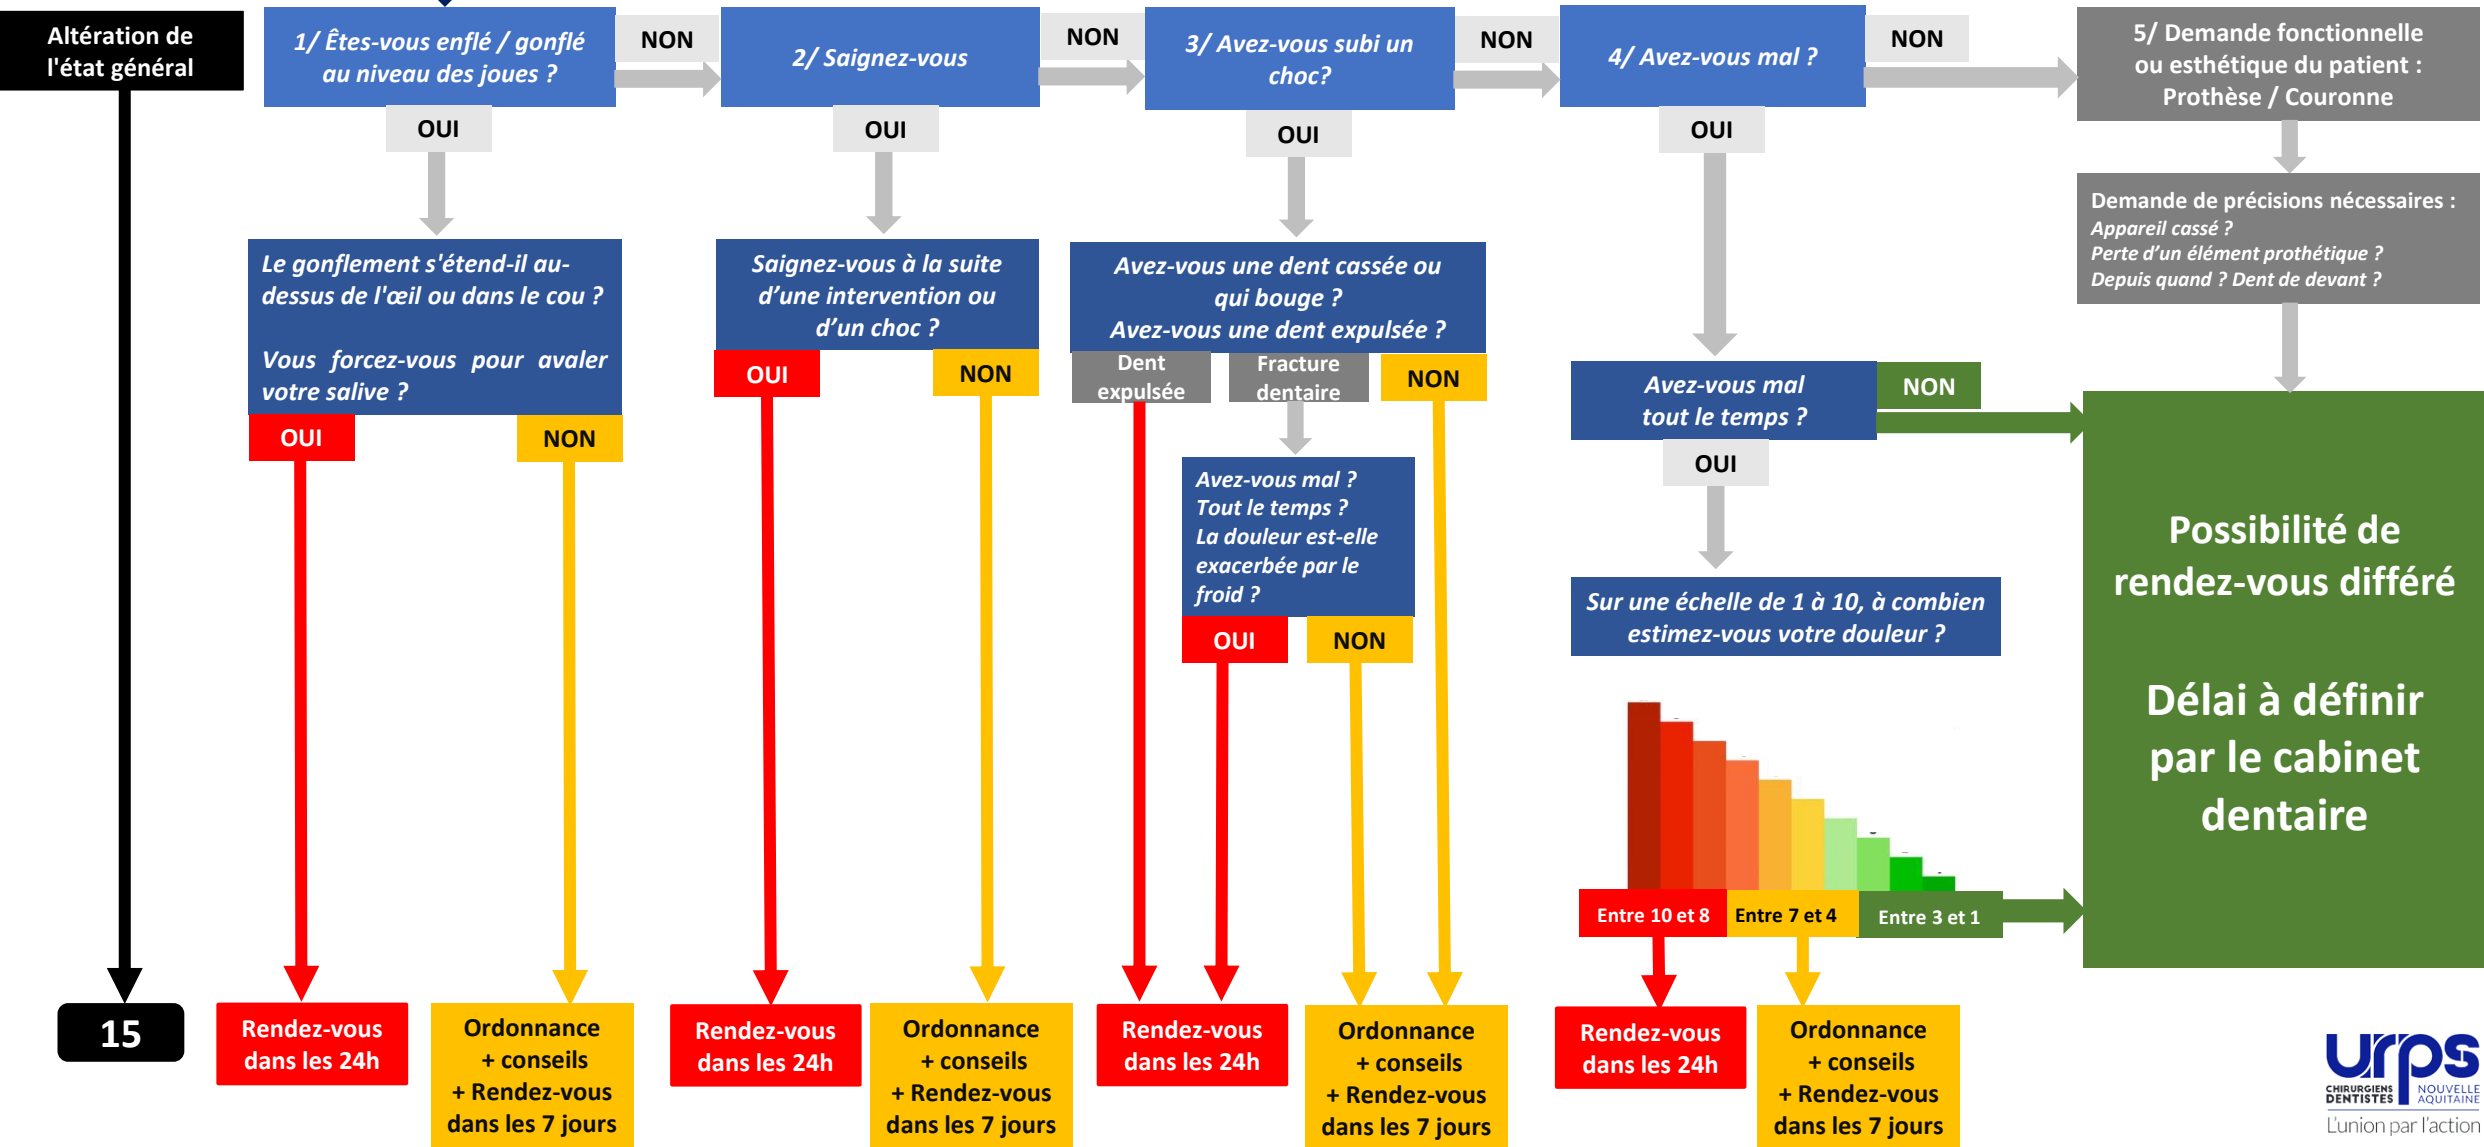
Altération de l'état général

1/ Êtes-vous enflé / gonflé au niveau des joues ?

NON

2/ Saignez-vous

NON

3/ Avez-vous subi un choc?

NON

4/ Avez-vous mal ?

NON

5/ Demande fonctionnelle ou esthétique du patient : Prothèse / Couronne

OUI

OUI

OUI

OUI

Demande de précisions nécessaires :
Appareil cassé ?
Perte d'un élément prothétique ?
Depuis quand ? Dent de devant ?

Le gonflement s'étend-il au-dessus de l'œil ou dans le cou ?

Vous forcez-vous pour avaler votre salive ?

OUI

NON

Saignez-vous à la suite d'une intervention ou d'un choc ?

OUI

NON

Avez-vous une dent cassée ou qui bouge ?
Avez-vous une dent expulsée ?

Dent expulsée

Fracture dentaire

NON

Avez-vous mal tout le temps ?

NON

OUI

Avez-vous mal ?
Tout le temps ?
La douleur est-elle exacerbée par le froid ?

OUI

NON

Sur une échelle de 1 à 10, à combien estimez-vous votre douleur ?

Possibilité de rendez-vous différé

Délai à définir par le cabinet dentaire

Entre 10 et 8

Entre 7 et 4

Entre 3 et 1

15

Rendez-vous dans les 24h

Ordonnance + conseils + Rendez-vous dans les 7 jours

Rendez-vous dans les 24h

Ordonnance + conseils + Rendez-vous dans les 7 jours

Rendez-vous dans les 24h

Ordonnance + conseils + Rendez-vous dans les 7 jours

Rendez-vous dans les 24h

Ordonnance + conseils + Rendez-vous dans les 7 jours

urps
CHIRURGIENS DENTISTES
NOUVELLE AQUITAINE
L'union par l'action